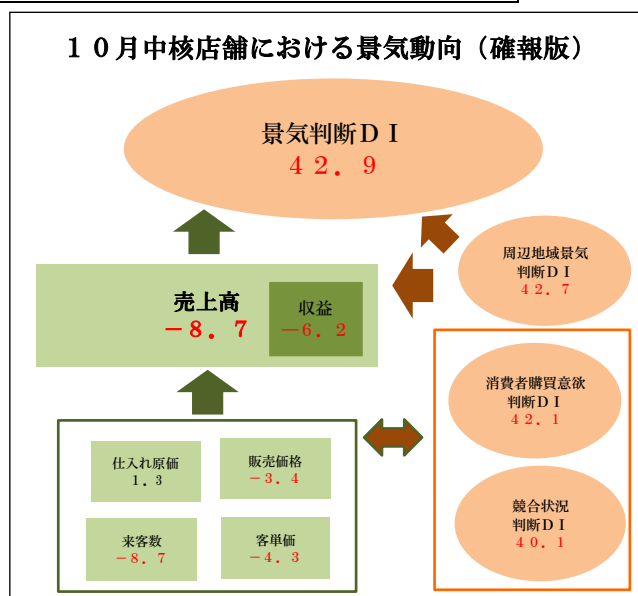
１０月中核店舗における景気動向（確報版）

景気判断ＤＩ
４２．９

売上高
－８．７

収益
－６．２

周辺地域景気
判断ＤＩ
４２．７

消費者購買意欲
判断ＤＩ
４２．１

競合状況
判断ＤＩ
４０．１

仕入れ原価
１．３

販売価格
－３．４

来客数
－８．７

客単価
－４．３